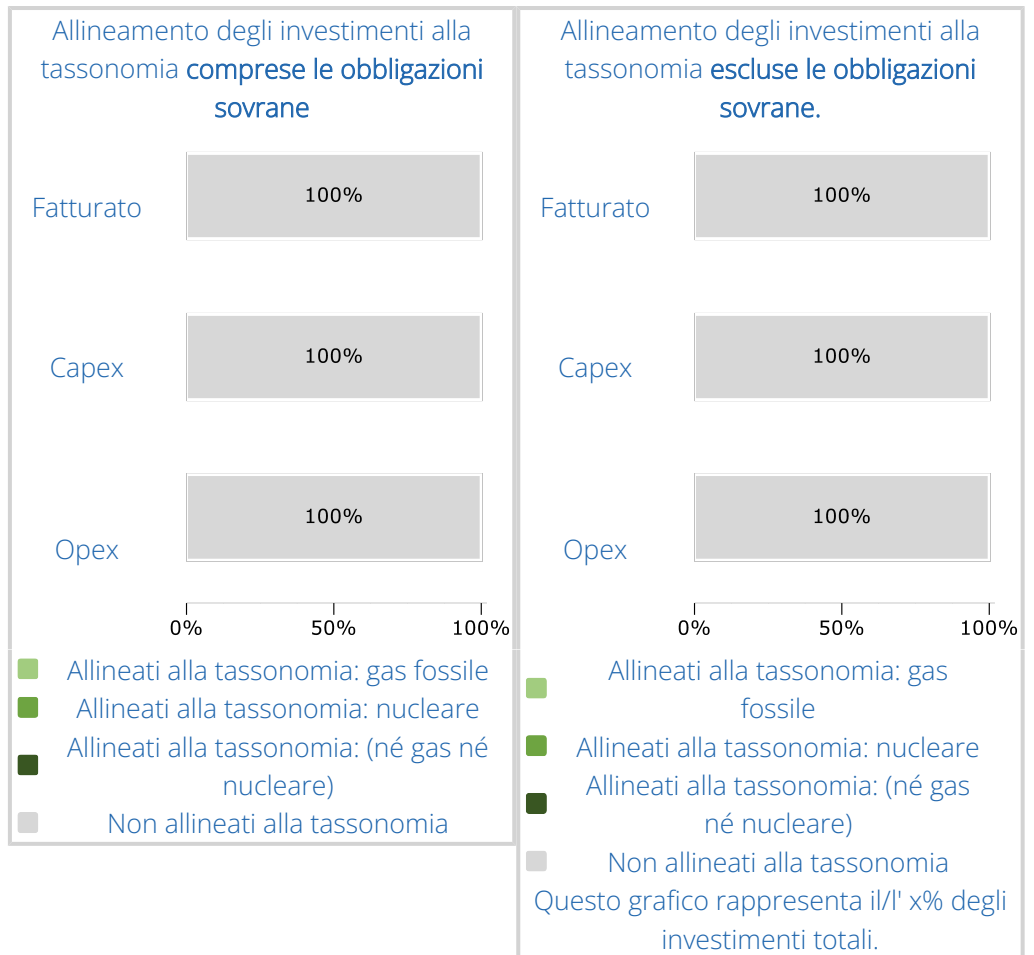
Allineamento degli investimenti alla tassonomia comprese le obbligazioni sovrane

Fatturato
100%

Capex
100%

Opex
100%

0%
50%
100%

Allineati alla tassonomia: gas fossile
Allineati alla tassonomia: nucleare
Allineati alla tassonomia: (né gas né nucleare)
Non allineati alla tassonomia

Allineamento degli investimenti alla tassonomia escluse le obbligazioni sovrane.

Fatturato
100%

Capex
100%

Opex
100%

0%
50%
100%

Allineati alla tassonomia: gas fossile
Allineati alla tassonomia: nucleare
Allineati alla tassonomia: (né gas né nucleare)
Non allineati alla tassonomia
Questo grafico rappresenta il/l' x% degli investimenti totali.